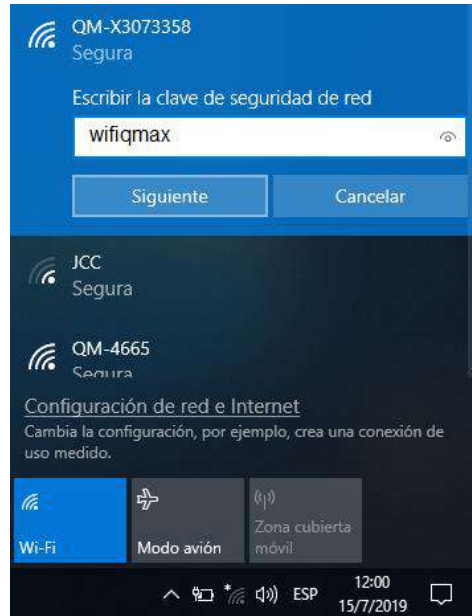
QM-X3073358
Segura

Escribir la clave de seguridad de red

wifiqmax

Siguiente

Cancelar

JCC
Segura

QM-4665
Segura

Configuración de red e Internet
Cambia la configuración, por ejemplo, crea una conexión de uso medido.

Wi-Fi

Modo avión

Zona cubierta móvil

ESP

12:00
15/7/2019